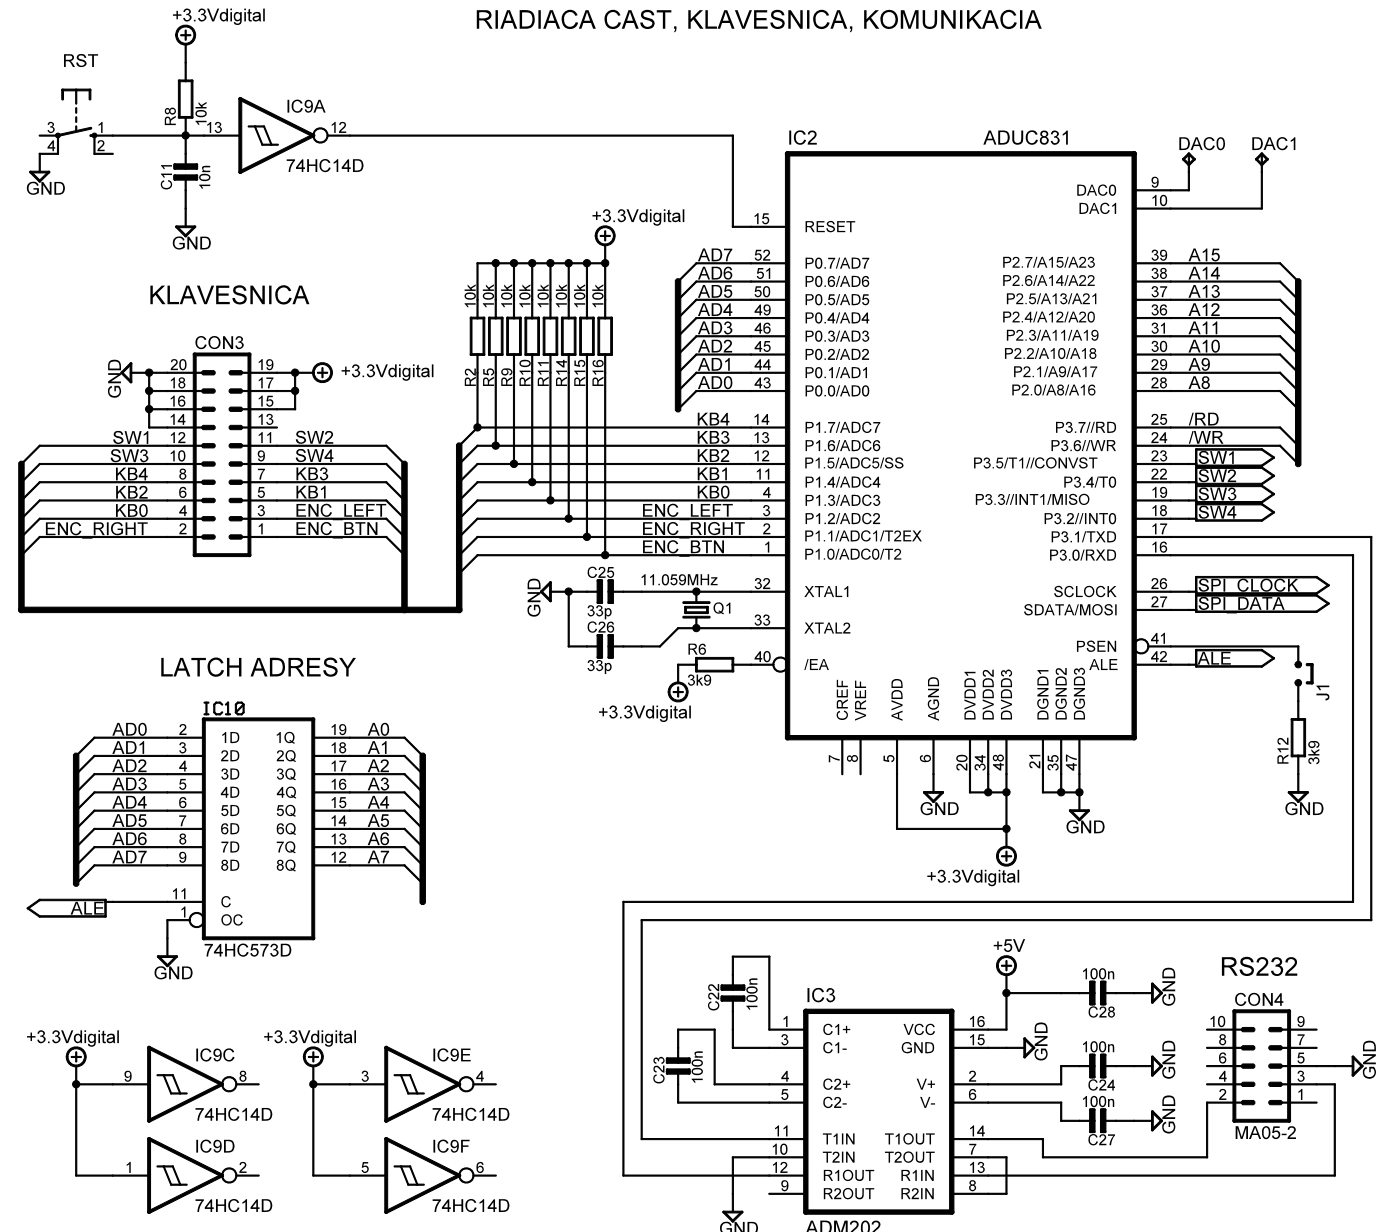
RIADIACA CAST, KLAVESNICA, KOMUNIKACIA

+3.3Vdigital
RST
R8 10k
C11 10n
3 4 1 2 13 12
GND
GND
IC9A
74HC14D

IC2 ADUC831
15 RESET
DAC0 9
DAC1 10
DAC0 DAC1

+3.3Vdigital

KLAVESNICA

CON3
GND 20 19 +3.3Vdigital
18 17
16 15
14 13
SW1 12 11 SW2
SW3 10 9 SW4
KB4 8 7 KB3
KB2 6 5 KB1
KB0 4 3 ENC_LEFT
ENC_RIGHT 2 1 ENC_BTN

10k 10k 10k 10k 10k 10k 10k
R2 R5 R9 R10 R11 R14 R15 R16

AD7 52 P0.7/AD7
AD6 51 P0.6/AD6
AD5 50 P0.5/AD5
AD4 49 P0.4/AD4
AD3 46 P0.3/AD3
AD2 45 P0.2/AD2
AD1 44 P0.1/AD1
AD0 43 P0.0/AD0
KB4 14 P1.7/ADC7
KB3 13 P1.6/ADC6
KB2 12 P1.5/ADC5/SS
KB1 11 P1.4/ADC4
KB0 4 P1.3/ADC3
ENC_LEFT 3 P1.2/ADC2
ENC_RIGHT 2 P1.1/ADC1/T2EX
ENC_BTN 1 P1.0/ADC0/T2

P2.7/A15/A23 39 A15
P2.6/A14/A22 38 A14
P2.5/A13/A21 37 A13
P2.4/A12/A20 36 A12
P2.3/A11/A19 31 A11
P2.2/A10/A18 30 A10
P2.1/A9/A17 29 A9
P2.0/A8/A16 28 A8
P3.7//RD 25 /RD
P3.6//WR 24 /WR
P3.5/T1//CONVST 23 SW1
P3.4/T0 22 SW2
P3.3//INT1/MISO 19 SW3
P3.2//INT0 18 SW4
P3.1/TXD 17
P3.0/RXD 16

GND C25 33p 11.059MHz 32 XTAL1
Q1
C26 33p 33 XTAL2
R6 3k9 40 /EA
+3.3Vdigital

SCLOCK 26 SPI_CLOCK
SDATA/MOSI 27 SPI_DATA
PSEN 41
ALE 42 ALE
J1
R12 3k9
GND

CREF VREF AVDD AGND DVDD1 DVDD2 DVDD3 DGND1 DGND2 DGND3
7 8 5 6 20 34 48 21 35 47
GND GND
+3.3Vdigital

LATCH ADRESY

IC10
AD0 2 1D 1Q 19 A0
AD1 3 2D 2Q 18 A1
AD2 4 3D 3Q 17 A2
AD3 5 4D 4Q 16 A3
AD4 6 5D 5Q 15 A4
AD5 7 6D 6Q 14 A5
AD6 8 7D 7Q 13 A6
AD7 9 8D 8Q 12 A7
ALE 11 C
1 OC
GND
74HC573D

+3.3Vdigital
9 IC9C 8
74HC14D
1 IC9D 2
74HC14D

+3.3Vdigital
3 IC9E 4
74HC14D
5 IC9F 6
74HC14D

+5V
C22 100n
C23 100n
IC3
1 C1+ VCC 16
3 C1- GND 15
4 C2+ V+ 2
5 C2- V- 6
11 T1IN T1OUT 14
10 T2IN T2OUT 7
12 R1OUT R1IN 13
9 R2OUT R2IN 8
GND
ADM202
100n C28 GND
GND
100n C24 GND
100n C27 GND

RS232
CON4
10 9
8 7
6 5 GND
4 3
2 1
MA05-2